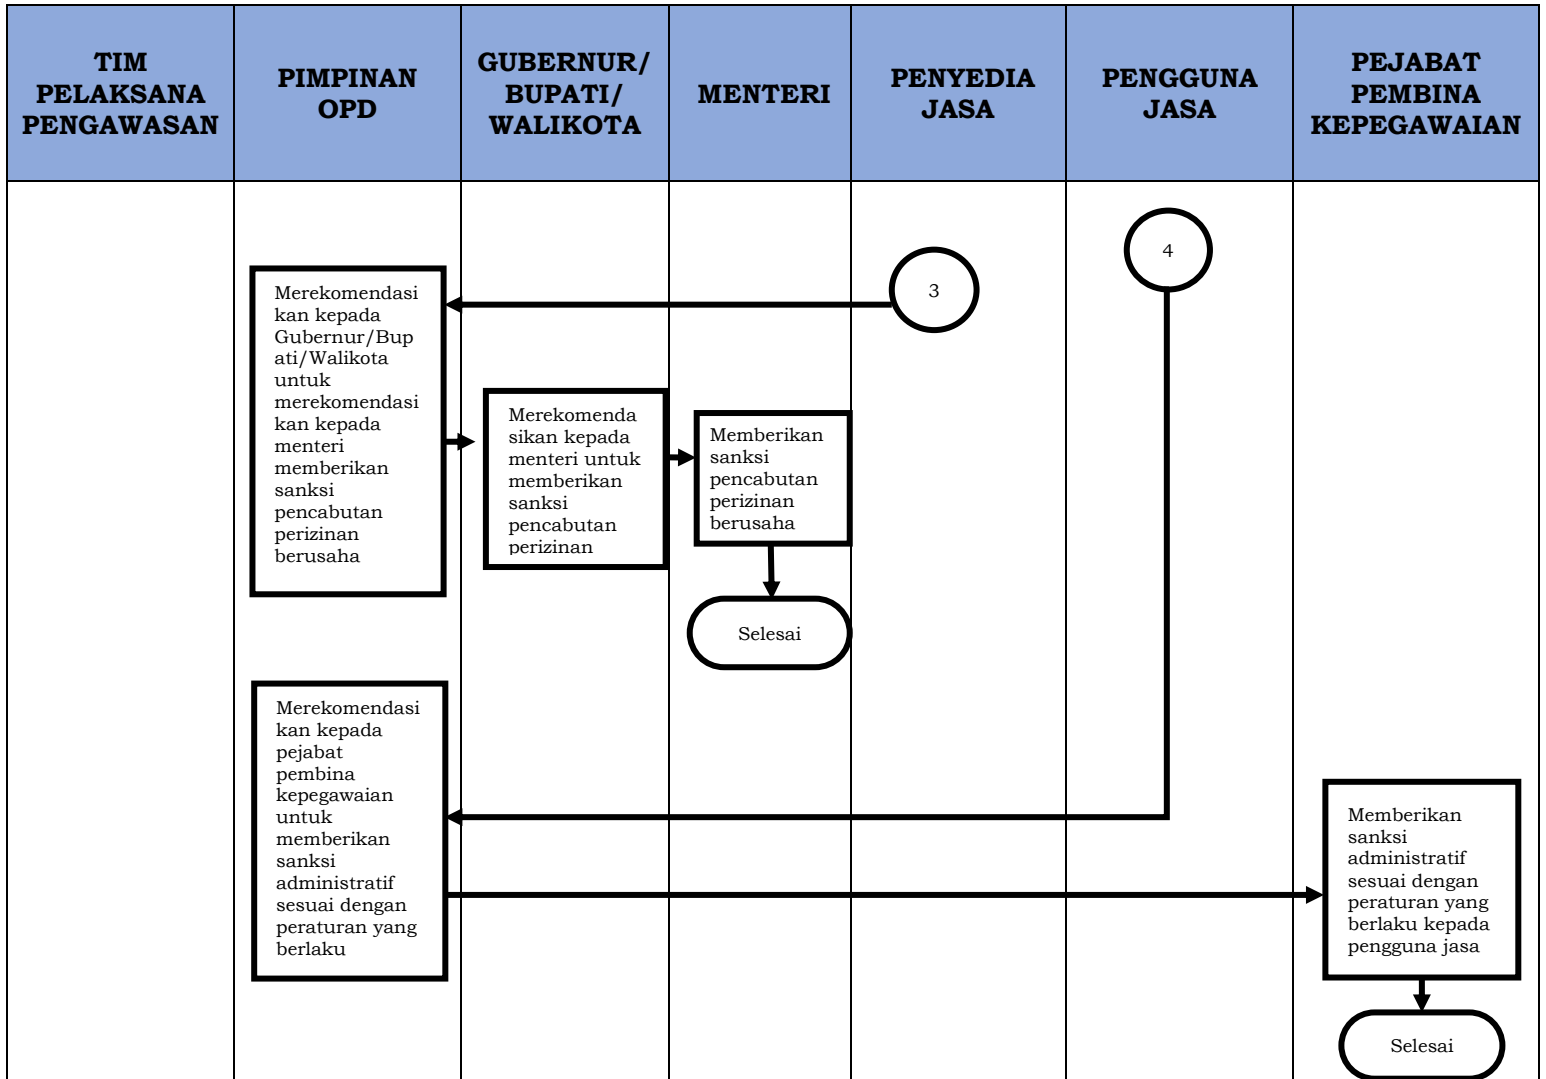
| TIM PELAKSANA PENGAWASAN | PIMPINAN OPD | GUBERNUR/ BUPATI/ WALIKOTA | MENTERI | PENYEDIA JASA | PENGGUNA JASA | PEJABAT PEMBINA KEPEGAWAIAN |
|---|---|---|---|---|---|---|

4

3

Merekomendasikan kepada Gubernur/Bupati/Walikota untuk merekomendasikan kepada menteri memberikan sanksi pencabutan perizinan berusaha

Merekomendasikan kepada menteri untuk memberikan sanksi pencabutan perizinan

Memberikan sanksi pencabutan perizinan berusaha

Selesai

Merekomendasikan kepada pejabat pembina kepegawaian untuk memberikan sanksi administratif sesuai dengan peraturan yang berlaku

Memberikan sanksi administratif sesuai dengan peraturan yang berlaku kepada pengguna jasa

Selesai